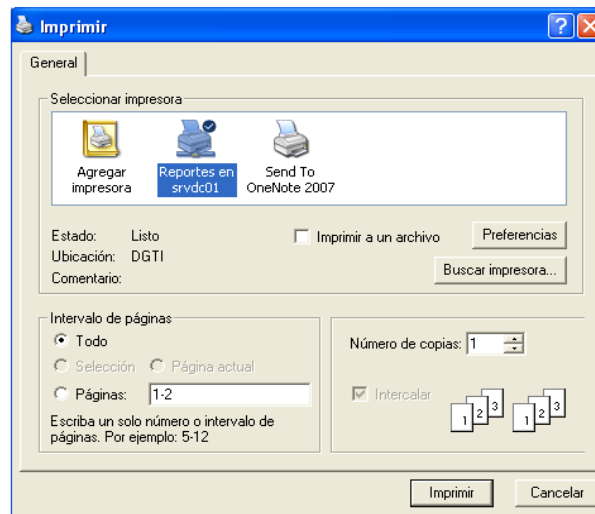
Imprimir

General

Seleccionar impresora

Agregar impresora

Reportes en srvdc01

Send To OneNote 2007

Estado: Listo

Ubicación: DGTI

Comentario:

Imprimir a un archivo

Preferencias

Buscar impresora...

Intervalo de páginas

Todo

Selección

Página actual

Páginas: 1-2

Escriba un solo número o intervalo de páginas. Por ejemplo: 5-12

Número de copias: 1

Intercalar

1 2 3

1 2 3

Imprimir

Cancelar